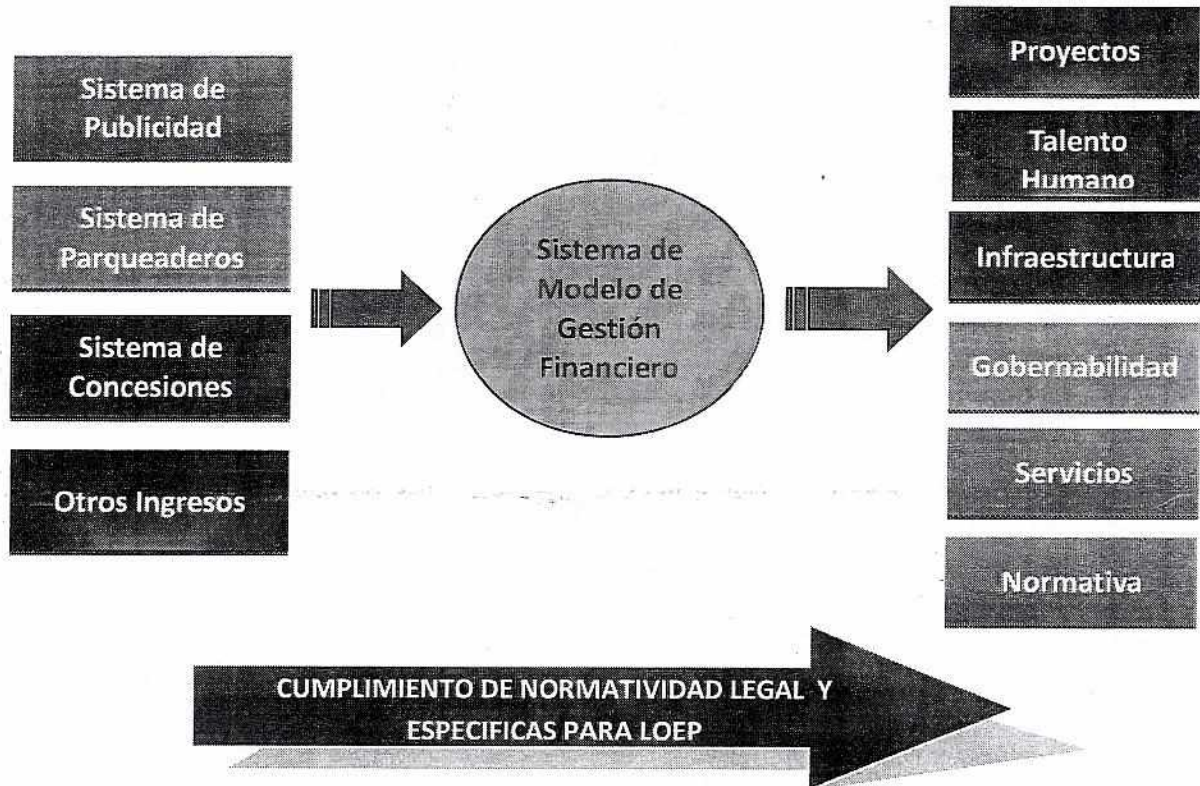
Sistema de Publicidad

Sistema de Parqueaderos

Sistema de Concesiones

Otros Ingresos

Sistema de Modelo de Gestión Financiero

Proyectos

Talento Humano

Infraestructura

Gobernabilidad

Servicios

Normativa

CUMPLIMIENTO DE NORMATIVIDAD LEGAL Y ESPECIFICAS PARA LOEP